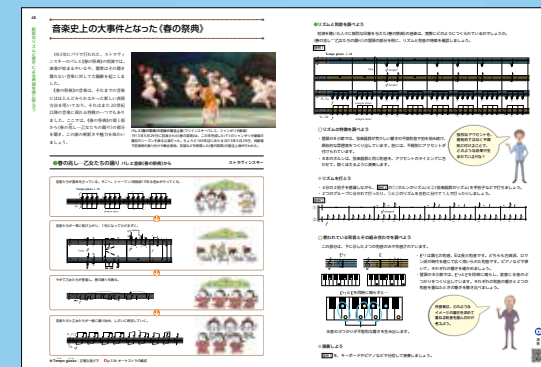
48

音楽史上の大事件となった《春の祭典》

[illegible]

●春の兆し－乙女たちの踊り バレエ音楽《春の祭典》から　ストラヴィンスキー

●リズムと和音を聴こう

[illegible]

●リズムの特徴を調べよう

●リズムを打とう

●使われている和音とその組み合わせを調べよう

●演奏しよう

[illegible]